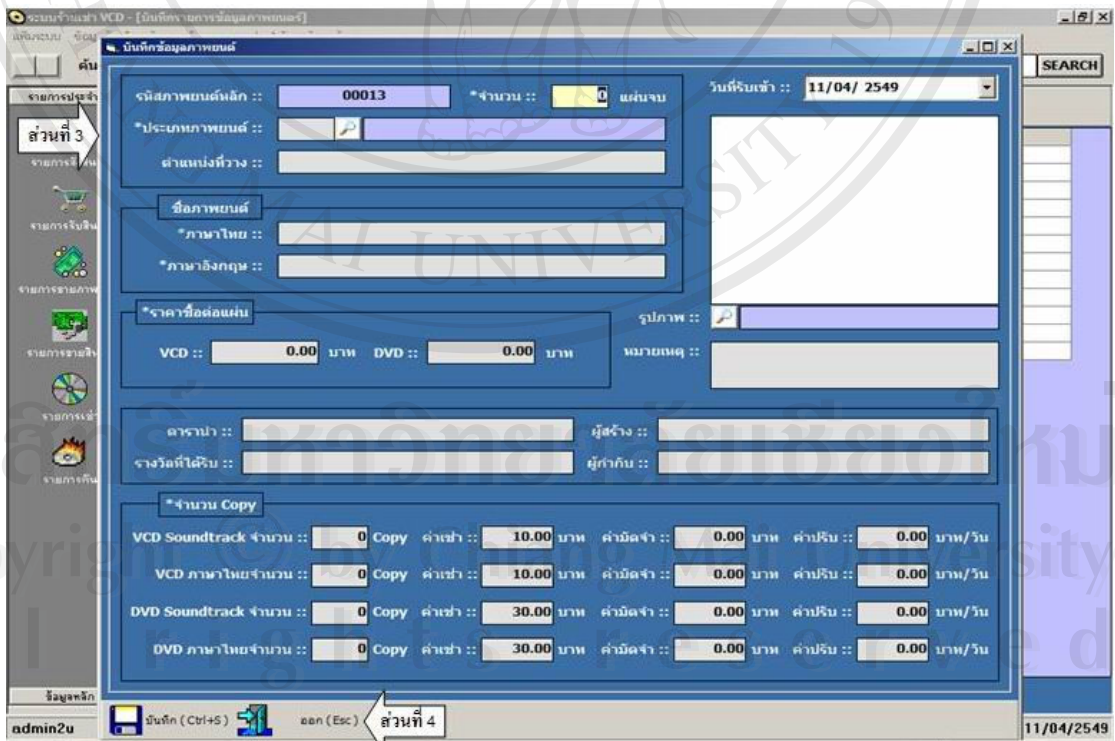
ระบบร้านเช่า VCD - [บันทึกรายการข้อมูลภาพยนตร์]

บันทึกข้อมูลภาพยนตร์

SEARCH

รายการประจำ

ส่วนที่ 3

รหัสภาพยนต์หลัก :: 00013 *จำนวน :: 0 แผ่นจบ

วันที่รับเข้า :: 11/04/ 2549

*ประเภทภาพยนต์ ::

ตำแหน่งที่วาง ::

ชื่อภาพยนต์

*ภาษาไทย ::

*ภาษาอังกฤษ ::

*ราคาซื้อต่อแผ่น

VCD :: 0.00 บาท DVD :: 0.00 บาท

รูปภาพ ::

หมายเหตุ ::

ดารานำ ::

ผู้สร้าง ::

รางวัลที่ได้รับ ::

ผู้กำกับ ::

*จำนวน Copy

| | | | | |
|---|---|---|---|---|
| VCD Soundtrack จำนวน :: 0 Copy | ค่าเช่า :: 10.00 บาท | ค่ามัดจำ :: 0.00 บาท | ค่าปรับ :: 0.00 บาท/วัน |
| VCD ภาษาไทยจำนวน :: 0 Copy | ค่าเช่า :: 10.00 บาท | ค่ามัดจำ :: 0.00 บาท | ค่าปรับ :: 0.00 บาท/วัน |
| DVD Soundtrack จำนวน :: 0 Copy | ค่าเช่า :: 30.00 บาท | ค่ามัดจำ :: 0.00 บาท | ค่าปรับ :: 0.00 บาท/วัน |
| DVD ภาษาไทยจำนวน :: 0 Copy | ค่าเช่า :: 30.00 บาท | ค่ามัดจำ :: 0.00 บาท | ค่าปรับ :: 0.00 บาท/วัน |

บันทึก (Ctrl+S)

ออก (Esc)

ส่วนที่ 4

ข้อมูลหลัก

admin2u

11/04/2549

ลิขสิทธิ์มหาวิทยาลัยเชียงใหม่

Copyright © by Chiang Mai University

All rights reserved